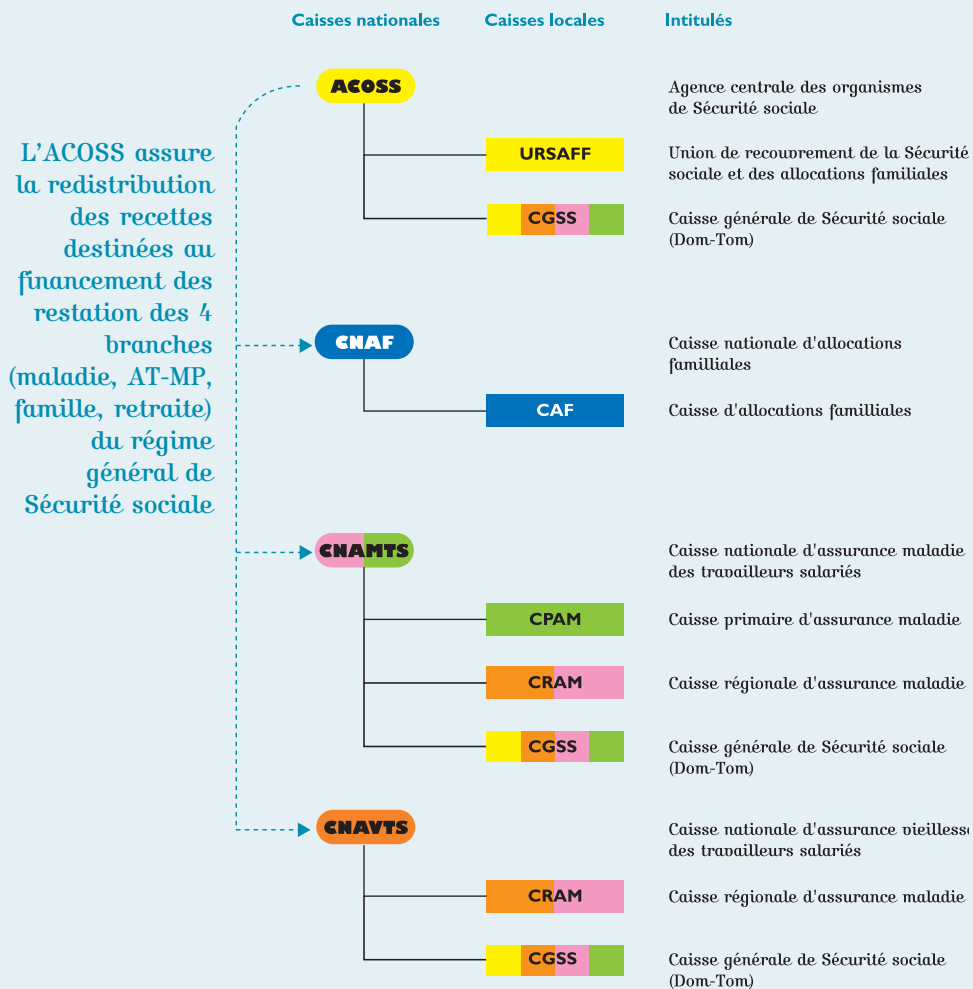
Caisses nationales Caisses locales Intitulés

L'ACOSS assure la redistribution des recettes destinées au financement des restation des 4 branches (maladie, AT-MP, famille, retraite) du régime général de Sécurité sociale

ACOSS
Agence centrale des organismes de Sécurité sociale

URSAFF
Union de recouvrement de la Sécurité sociale et des allocations familiales

CGSS
Caisse générale de Sécurité sociale (Dom-Tom)

CNAF
Caisse nationale d'allocations familliales

CAF
Caisse d'allocations familliales

CNAMTS
Caisse nationale d'assurance maladie des travailleurs salariés

CPAM
Caisse primaire d'assurance maladie

CRAM
Caisse régionale d'assurance maladie

CGSS
Caisse générale de Sécurité sociale (Dom-Tom)

CNAVTS
Caisse nationale d'assurance vieillesse des travailleurs salariés

CRAM
Caisse régionale d'assurance maladie

CGSS
Caisse générale de Sécurité sociale (Dom-Tom)